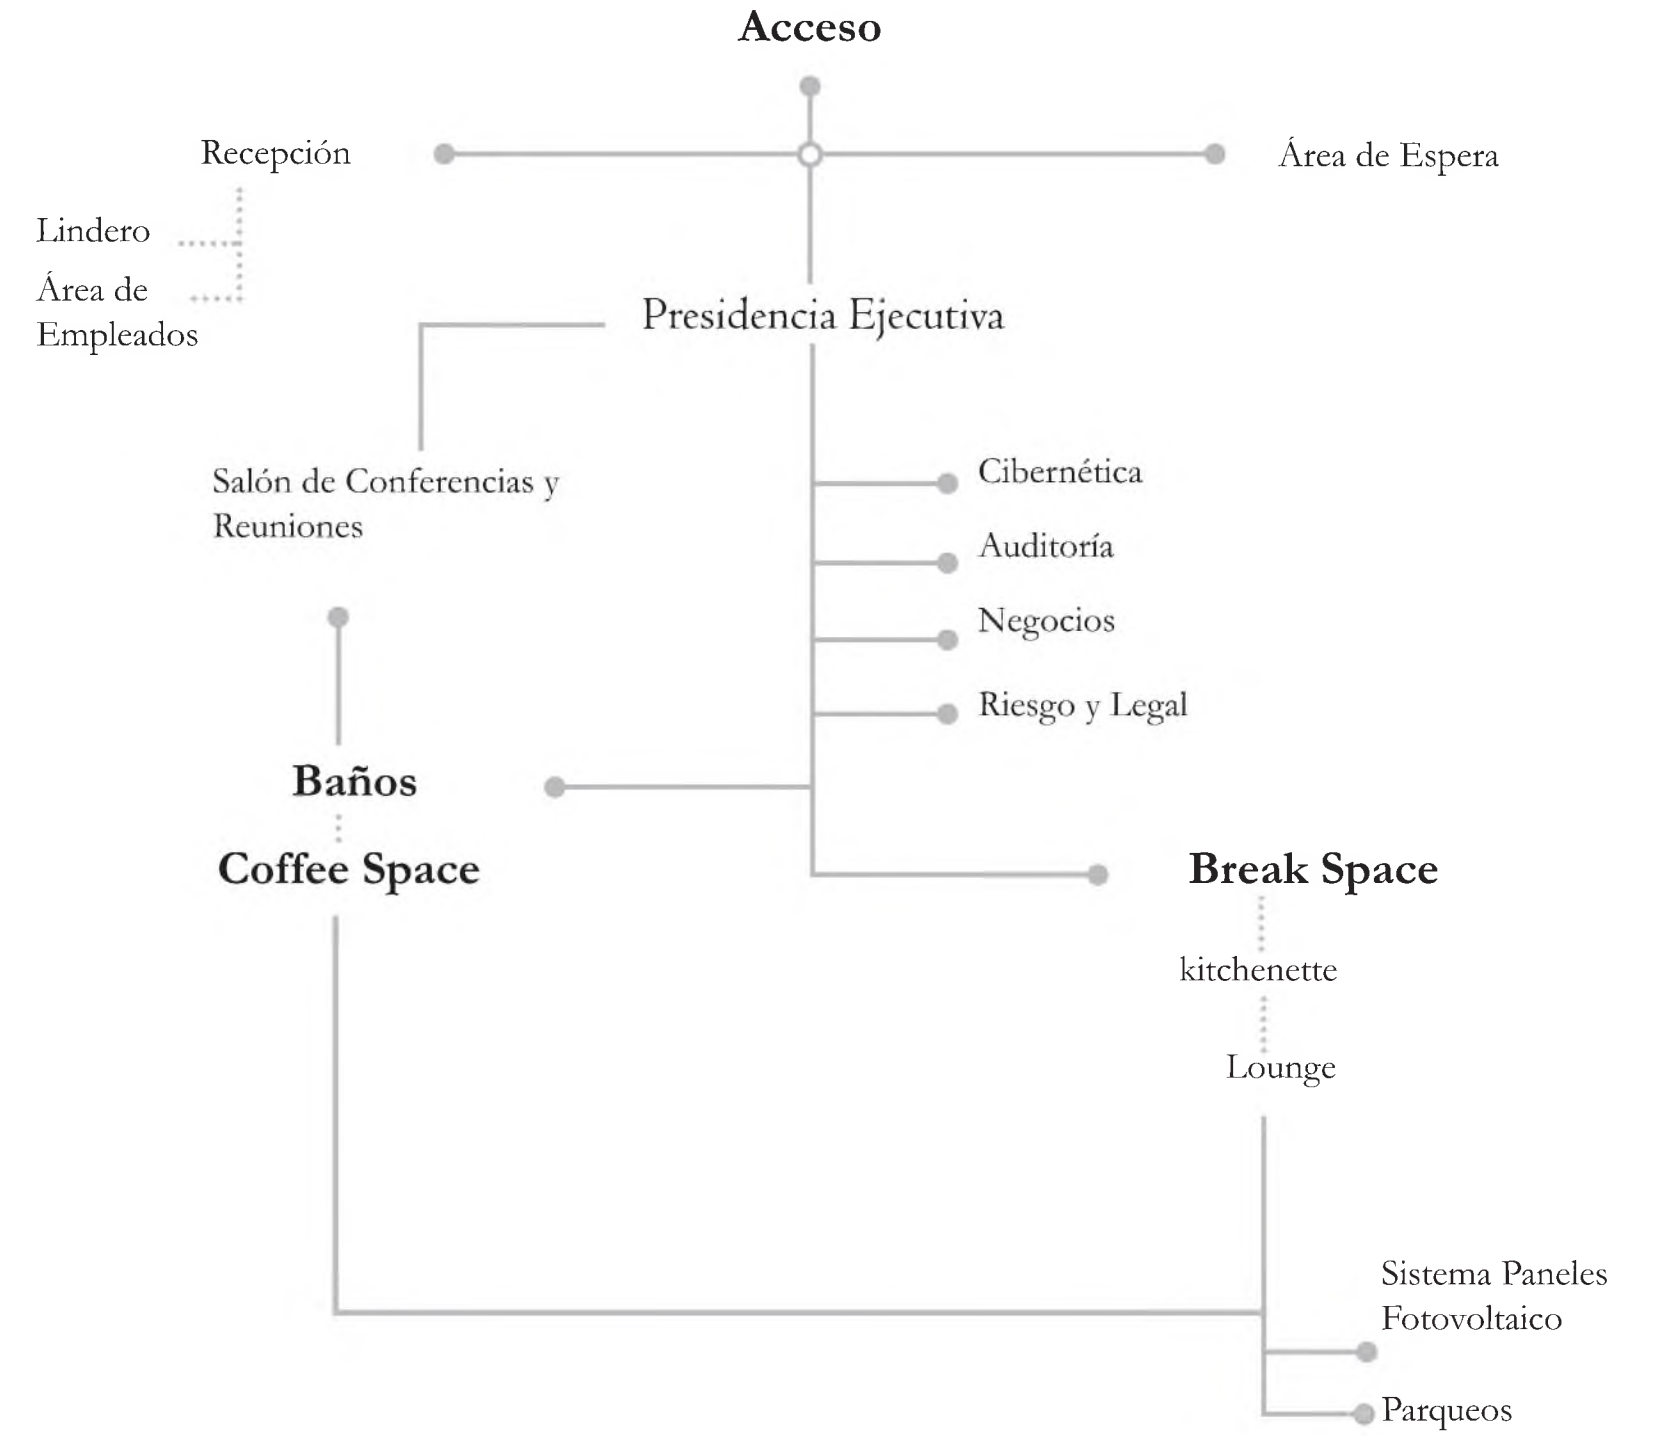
Acceso

Recepción

Área de Espera

Lindero

Área de Empleados

Presidencia Ejecutiva

Salón de Conferencias y Reuniones

Cibernética

Auditoría

Negocios

Riesgo y Legal

Baños

Coffee Space

Break Space

kitchenette

Lounge

Sistema Paneles Fotovoltaico

Parqueos